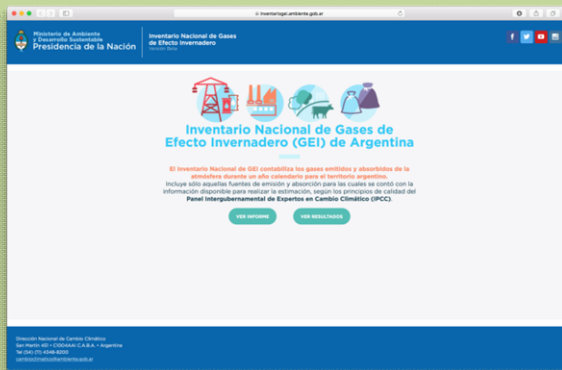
inventariogei.ambiente.gob.ar

Ministerio de Ambiente y Desarrollo Sustentable
Presidencia de la Nación

Inventario Nacional de Gases de Efecto Invernadero
Versión Beta

Inventario Nacional de Gases de Efecto Invernadero (GEI) de Argentina

El Inventario Nacional de GEI contabiliza los gases emitidos y absorbidos de la atmósfera durante un año calendario para el territorio argentino.
Incluye sólo aquellas fuentes de emisión y absorción para las cuales se contó con la información disponible para realizar la estimación, según los principios de calidad del Panel Intergubernamental de Expertos en Cambio Climático (IPCC).

VER INFORME

VER RESULTADOS

Dirección Nacional de Cambio Climático
San Martín 451 • C1004AAI C.A.B.A. • Argentina
Tel (54) (11) 4348-8200
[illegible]@ambiente.gob.ar